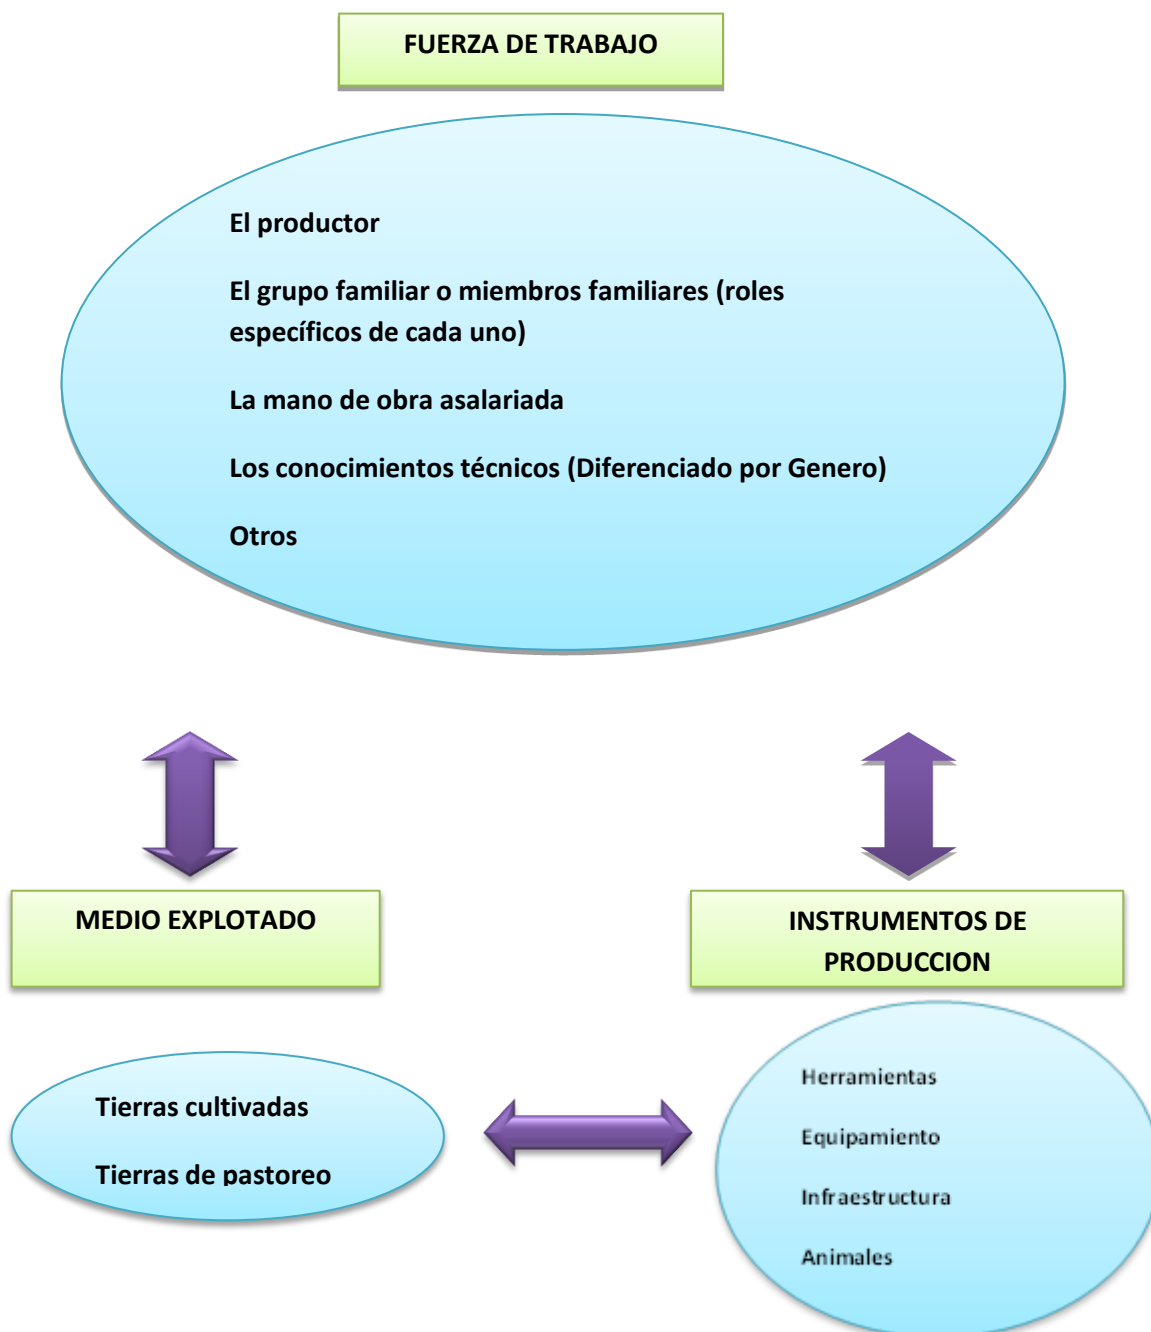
FUERZA DE TRABAJO

El productor

El grupo familiar o miembros familiares (roles específicos de cada uno)

La mano de obra asalariada

Los conocimientos técnicos (Diferenciado por Genero)

Otros

MEDIO EXPLOTADO

INSTRUMENTOS DE PRODUCCION

Tierras cultivadas

Tierras de pastoreo

Herramientas

Equipamiento

Infraestructura

Animales